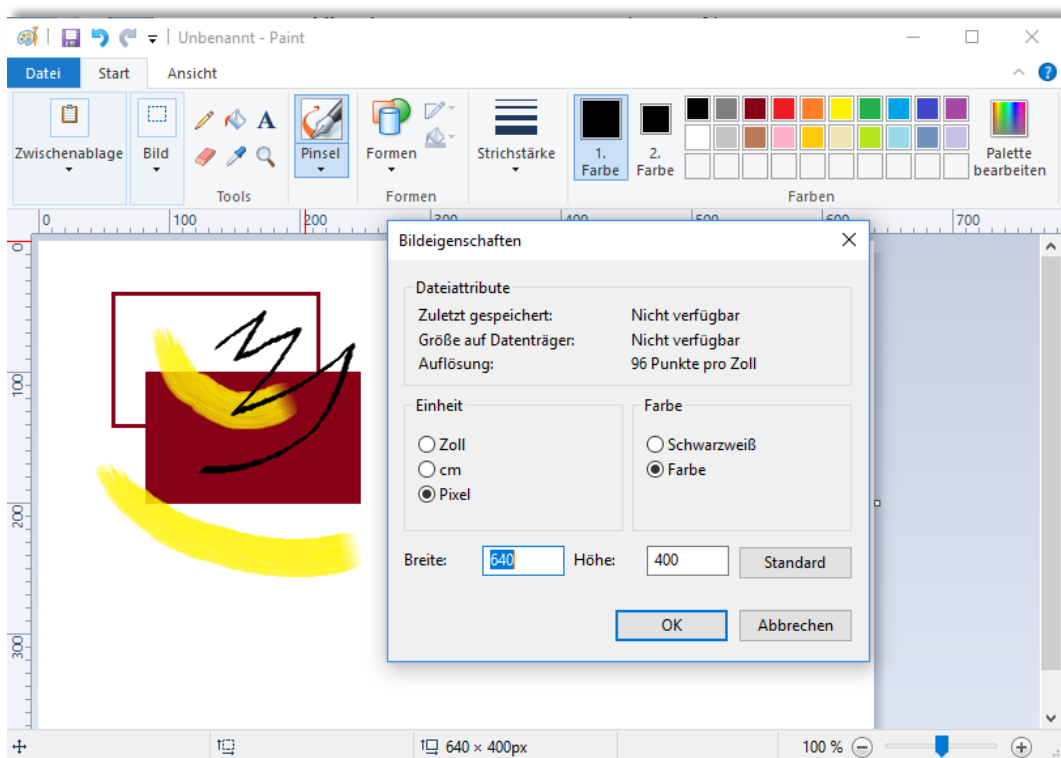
Unbenannt - Paint

Datei Start Ansicht

Zwischenablage
Bild
Tools
Pinsel
Formen
Formen
Strichstärke
1. Farbe
2. Farbe
Farben
Palette bearbeiten

0 100 200 300 400 500 600 700

0
100
200
300

Bildeigenschaften

Dateiattribute
Zuletzt gespeichert: Nicht verfügbar
Größe auf Datenträger: Nicht verfügbar
Auflösung: 96 Punkte pro Zoll

Einheit
Zoll
cm
Pixel

Farbe
Schwarzweiß
Farbe

Breite: 640 Höhe: 400 Standard

OK Abbrechen

640 × 400px

100 %